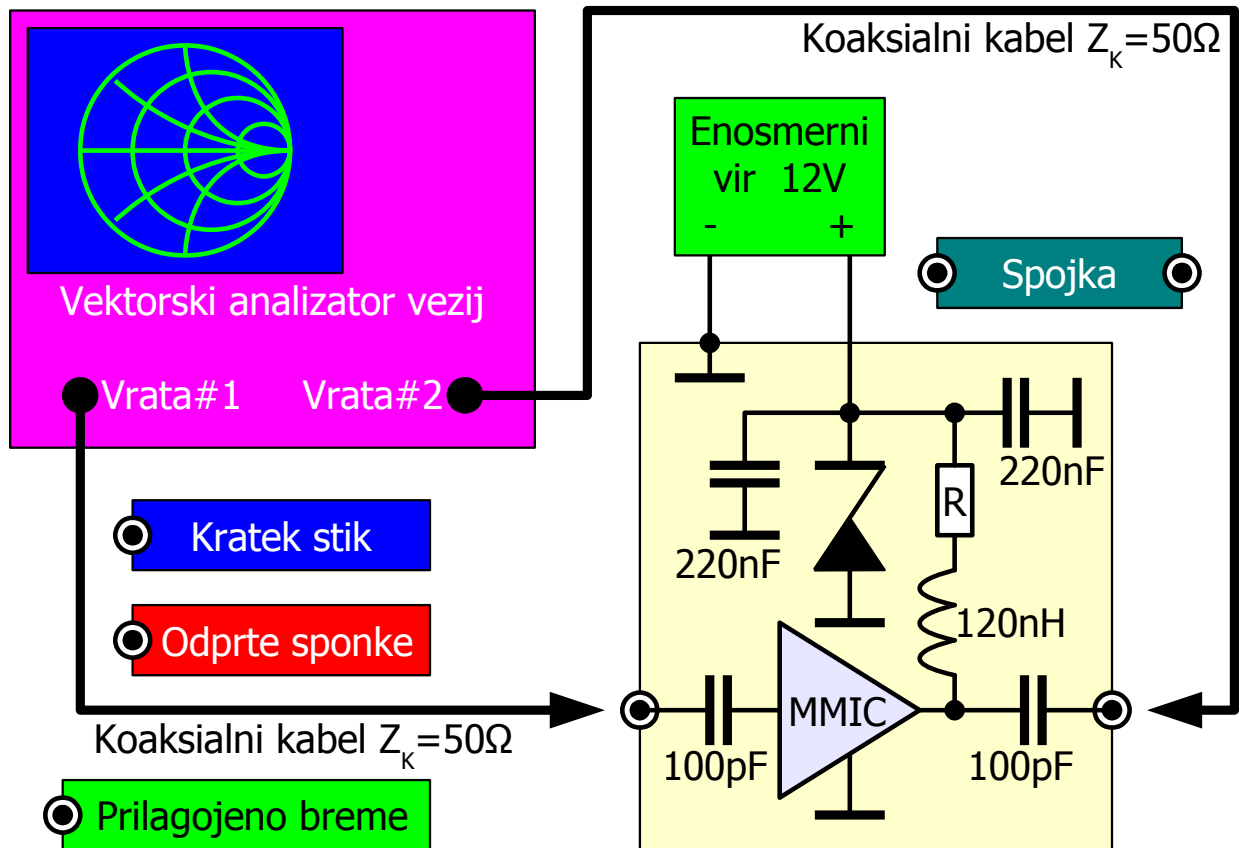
Koaksialni kabel $Z_K=50\Omega$

Enosmerni vir 12V
-
+

Spojka

Vektorski analizator vezij

Vrata#1
Vrata#2

220nF
R
220nF

Kratek stik

Odprte sponke

120nH

MMIC

Koaksialni kabel $Z_K=50\Omega$

100pF
100pF

Prilagojeno breme